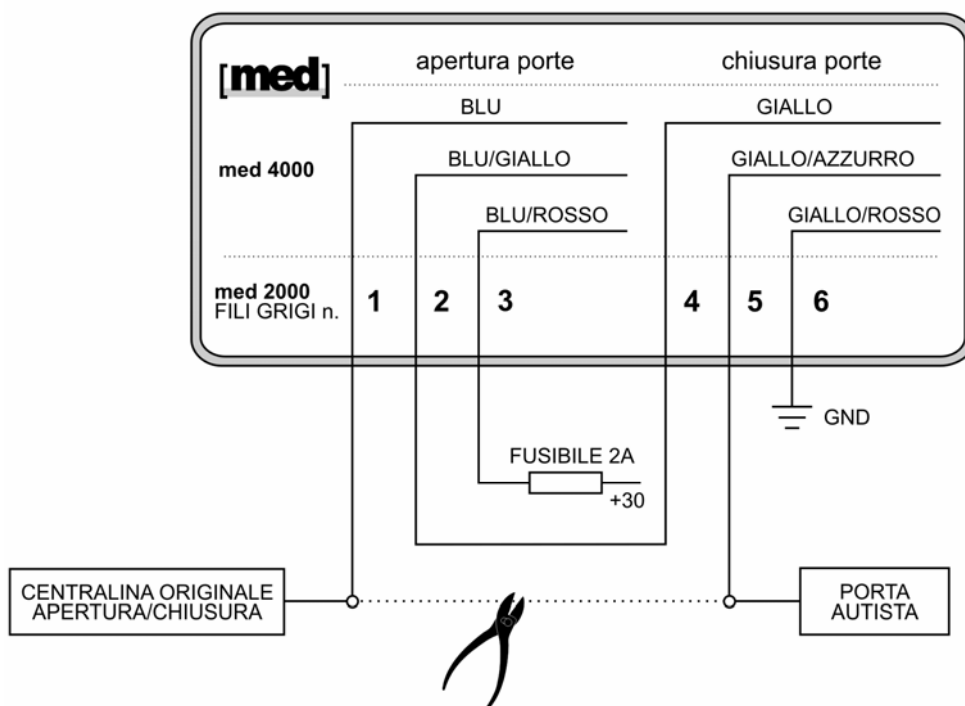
[med]

apertura porte

chiusura porte

BLU

GIALLO

med 4000

BLU/GIALLO

GIALLO/AZZURRO

BLU/ROSSO

GIALLO/ROSSO

med 2000
FILI GRIGI n.

1 2 3 4 5 6

GND

FUSIBILE 2A

+30

CENTRALINA ORIGINALE
APERTURA/CHIUSURA

PORTA
AUTISTA